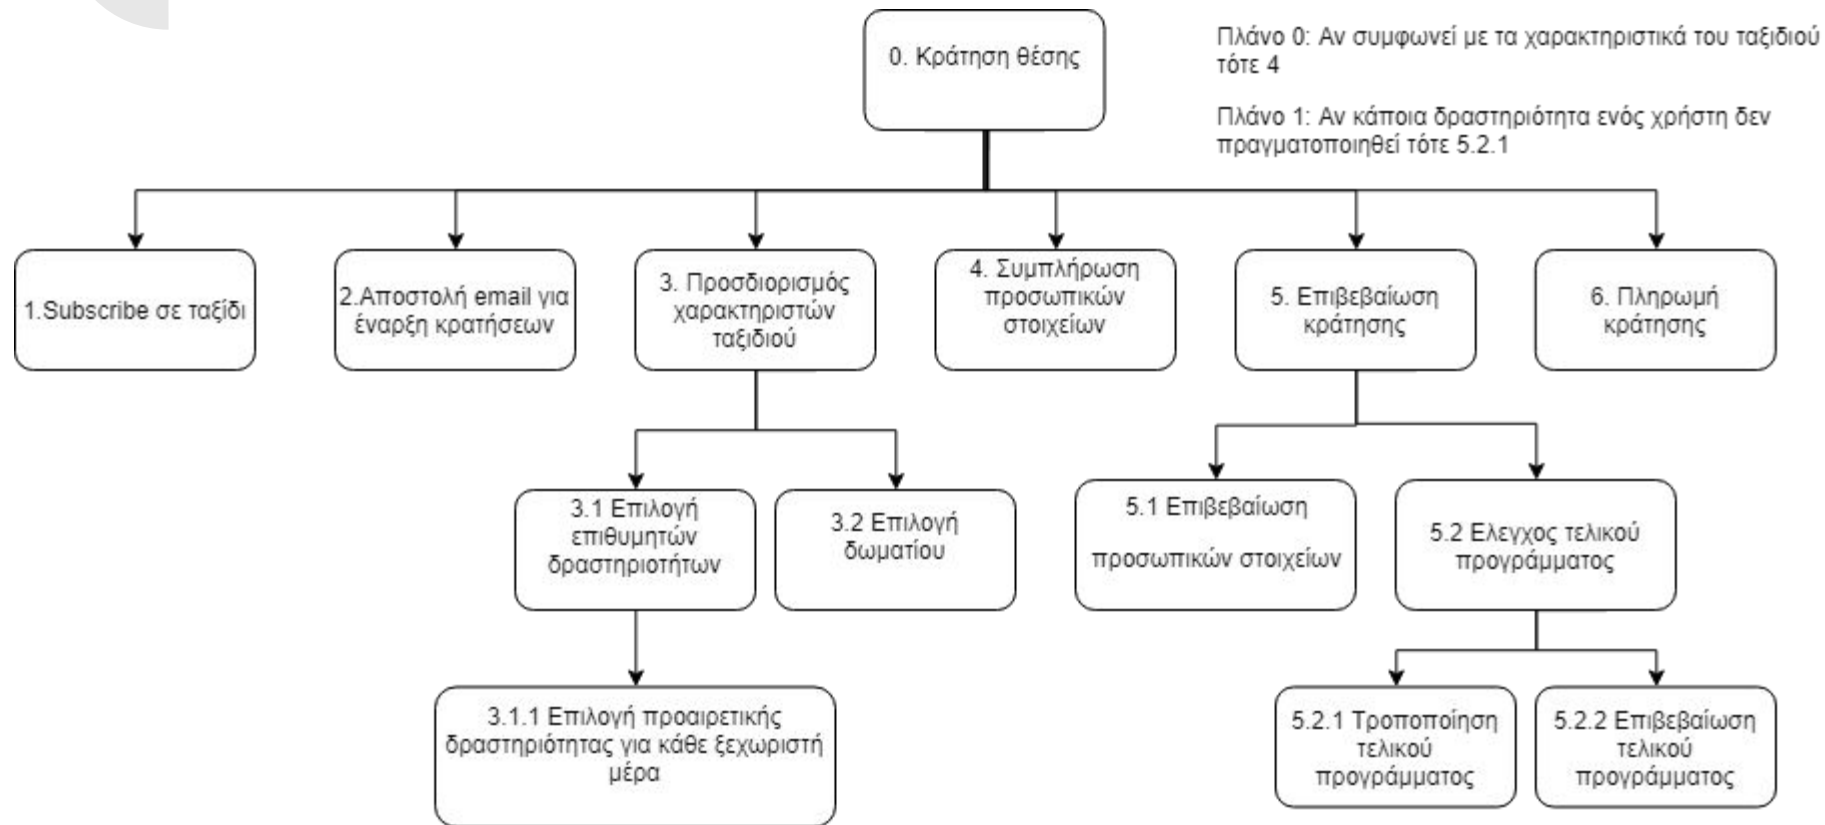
0. Κράτηση θέσης

Πλάνο 0: Αν συμφωνεί με τα χαρακτηριστικά του ταξιδιού τότε 4

Πλάνο 1: Αν κάποια δραστηριότητα ενός χρήστη δεν πραγματοποιηθεί τότε 5.2.1

1.Subscribe σε ταξίδι

2.Αποστολή email για έναρξη κρατήσεων

3. Προσδιορισμός χαρακτηριστών ταξιδιού

4. Συμπλήρωση προσωπικών στοιχείων

5. Επιβεβαίωση κράτησης

6. Πληρωμή κράτησης

3.1 Επιλογή επιθυμητών δραστηριοτήτων

3.2 Επιλογή δωματίου

5.1 Επιβεβαίωση προσωπικών στοιχείων

5.2 Ελεγχος τελικού προγράμματος

3.1.1 Επιλογή προαιρετικής δραστηριότητας για κάθε ξεχωριστή μέρα

5.2.1 Τροποποίηση τελικού προγράμματος

5.2.2 Επιβεβαίωση τελικού προγράμματος